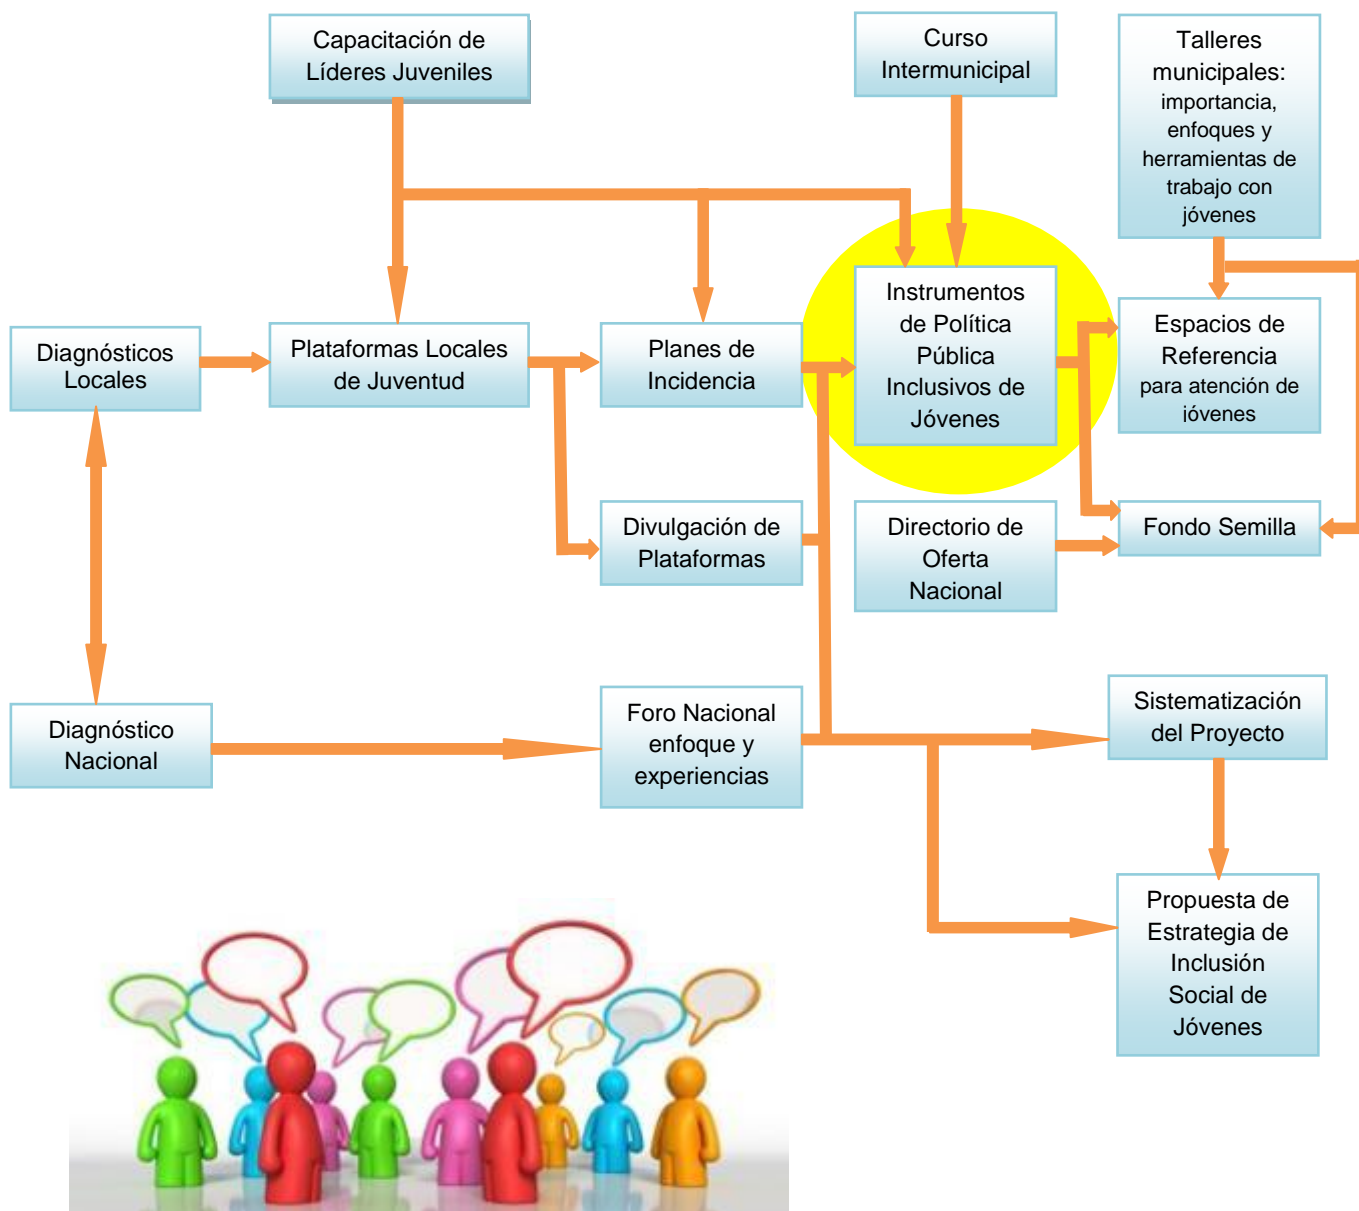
Capacitación de Líderes Juveniles

Curso Intermunicipal

Talleres municipales: importancia, enfoques y herramientas de trabajo con jóvenes

Diagnósticos Locales

Plataformas Locales de Juventud

Planes de Incidencia

Instrumentos de Política Pública Inclusivos de Jóvenes

Espacios de Referencia para atención de jóvenes

Divulgación de Plataformas

Directorio de Oferta Nacional

Fondo Semilla

Diagnóstico Nacional

Foro Nacional enfoque y experiencias

Sistematización del Proyecto

Propuesta de Estrategia de Inclusión Social de Jóvenes